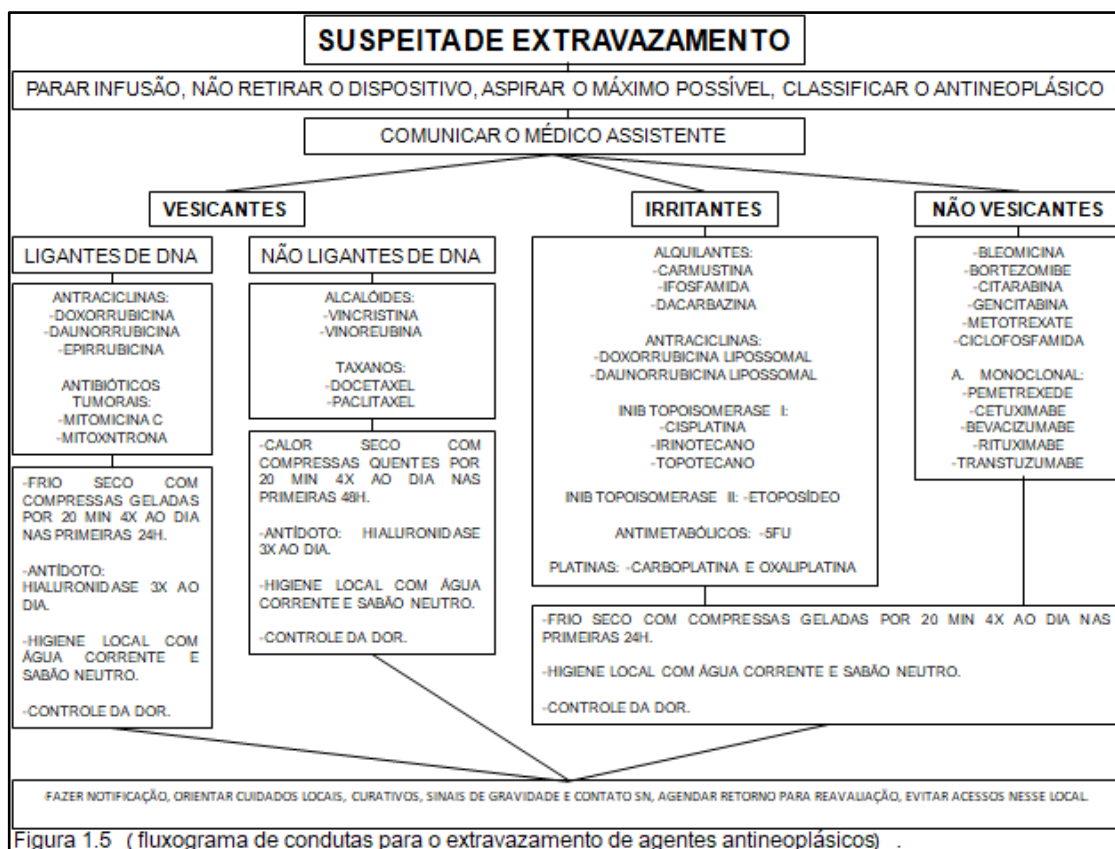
SUSPEITADE EXTRAVAZAMENTO

PARAR INFUSÃO, NÃO RETIRAR O DISPOSITIVO, ASPIRAR O MÁXIMO POSSÍVEL, CLASSIFICAR O ANTINEOPLÁSICO

COMUNICAR O MÉDICO ASSISTENTE

VESICANTES

IRRITANTES

NÃO VESICANTES

LIGANTES DE DNA

NÃO LIGANTES DE DNA

ANTRACICLINAS:
-DOXORRUBICINA
-DAUNORRUBICINA
-EPIRRUBICINA

ANTIBIÓTICOS TUMORAIS:
-MITOMICINA C
-MITOXNTRONA

-FRIO SECO COM COMPRESSAS GELADAS POR 20 MIN 4X AO DIA NAS PRIMEIRAS 24H.

-ANTÍDOTO: HIALURONIDASE 3X AO DIA.

-HIGIENE LOCAL COM ÁGUA CORRENTE E SABÃO NEUTRO.

-CONTROLE DA DOR.

ALCALÓIDES:
-VINCRISTINA
-VINOREUBINA

TAXANOS:
-DOCETAXEL
-PACLITAXEL

-CALOR SECO COM COMPRESSAS QUENTES POR 20 MIN 4X AO DIA NAS PRIMEIRAS 48H.

-ANTÍDOTO: HIALURONIDASE 3X AO DIA.

-HIGIENE LOCAL COM ÁGUA CORRENTE E SABÃO NEUTRO.

-CONTROLE DA DOR.

ALQUILANTES:
-CARMUSTINA
-IFOSFAMIDA
-DACARBAZINA

ANTRACICLINAS:
-DOXORRUBICINA LIPOSSOMAL
-DAUNORRUBICINA LIPOSSOMAL

INIB TOPOISOMERASE I:
-CISPLATINA
-IRINOTECANO
-TOPOTECANO

INIB TOPOISOMERASE II: -ETOPOSÍDEO

ANTIMETABÓLICOS: -5FU

PLATINAS: -CARBOPLATINA E OXALIPLATINA

-BLEOMICINA
-BORTEZOMIBE
-CITARABINA
-GENCITABINA
-METOTREXATE
-CICLOFOSFAMIDA

A. MONOCLONAL:
-PEMETREXEDE
-CETUXIMABE
-BEVACIZUMABE
-RITUXIMABE
-TRANSTUZUMABE

-FRIO SECO COM COMPRESSAS GELADAS POR 20 MIN 4X AO DIA NAS PRIMEIRAS 24H.

-HIGIENE LOCAL COM ÁGUA CORRENTE E SABÃO NEUTRO.

-CONTROLE DA DOR.

-FAZER NOTIFICAÇÃO, ORIENTAR CUIDADOS LOCAIS, CURATIVOS, SINAIS DE GRAVIDADE E CONTATO SN, AGENDAR RETORNO PARA REAVALIAÇÃO, EVITAR ACESSOS NESSE LOCAL.

Figura 1.5 ( fluxograma de condutas para o extravazamento de agentes antineoplásicos) .